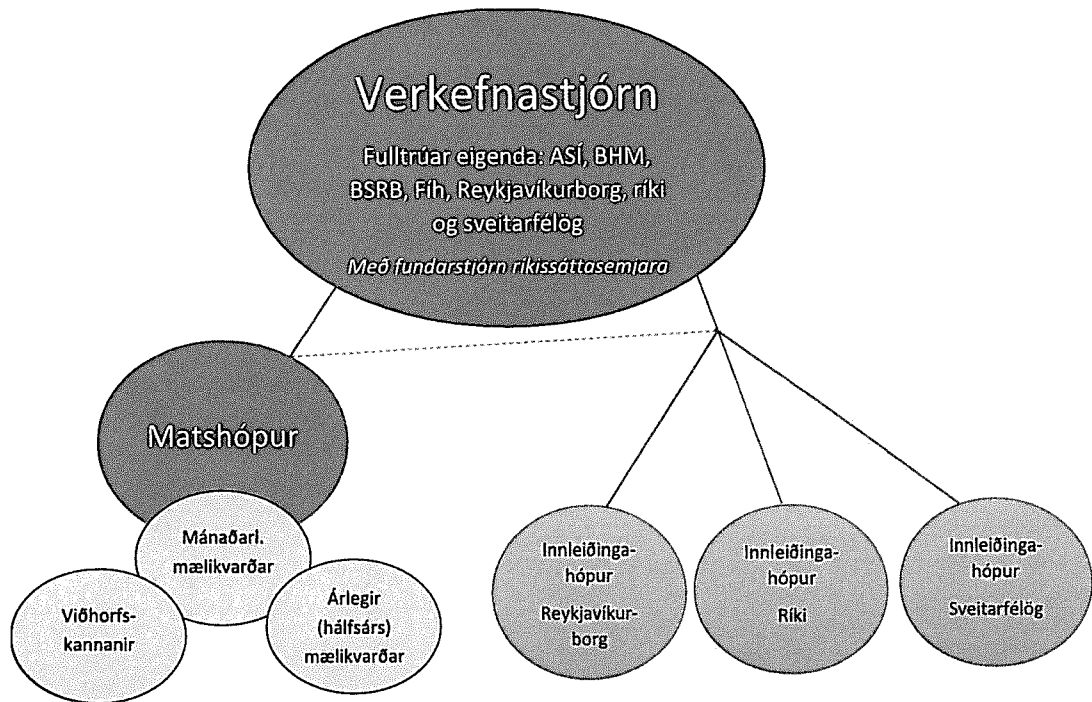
Verkefnastjórn

Fulltrúar eigenda: ASÍ, BHM, BSRB, Fíh, Reykjavíkurborg, ríki og sveitarfélög

Með fundarstjórn ríkissáttasemjara

Matshópur

Mánaðarl. mælikvarðar

Viðhorfskannanir

Árlegir (hálfsárs) mælikvarðar

Innleiðingahópur Reykjavíkurborg

Innleiðingahópur Ríki

Innleiðingahópur Sveitarfélög